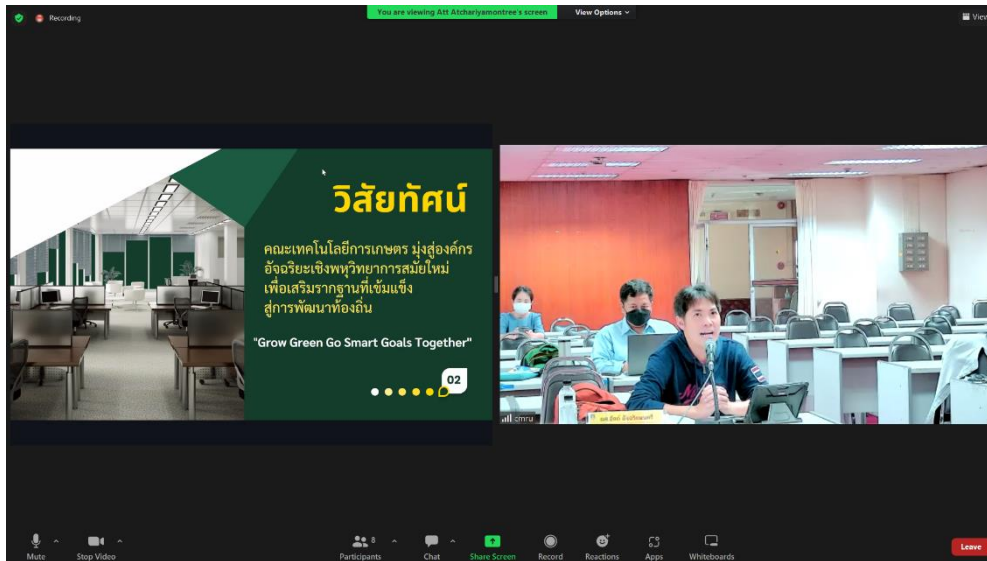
Recording

You are viewing Att Atchariyamontree's screen

View Options

View

วิสัยทัศน์

คณะเทคโนโลยีการเกษตร มุ่งสู่องค์กรอัจฉริยะเชิงพหุวิทยาการสมัยใหม่ เพื่อเสริมรากฐานที่เข้มแข็ง สู่การพัฒนาท้องถิ่น

"Grow Green Go Smart Goals Together"

02

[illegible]

Mute

Stop Video

Participants 8

Chat

Share Screen

Record

Reactions

Apps

Whiteboards

Leave